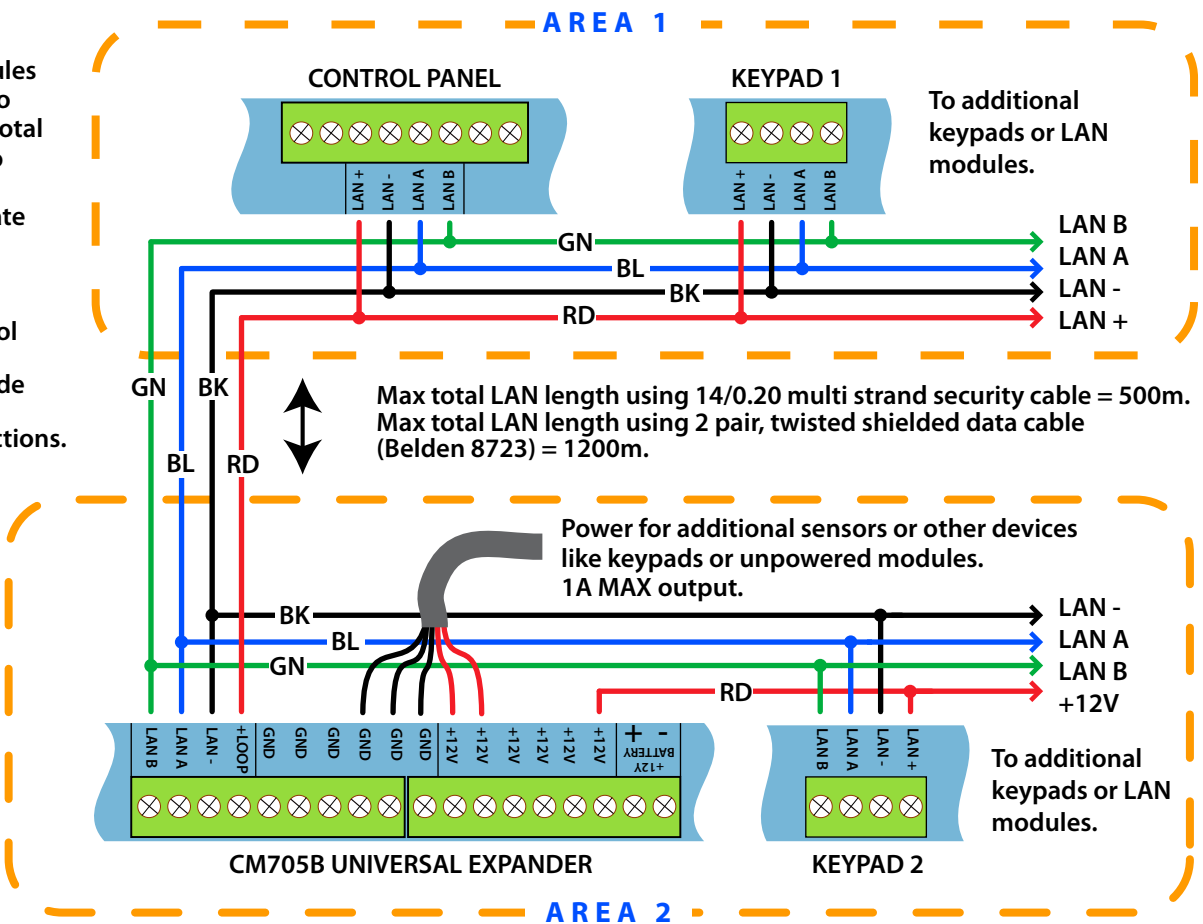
AREA 1

ules
o
otal
o

te

ol

de

ctions.

CONTROL PANEL

LAN +
LAN -
LAN A
LAN B

KEYPAD 1

LAN +
LAN -
LAN A
LAN B

To additional keypads or LAN modules.

GN
BL
BK
RD

LAN B
LAN A
LAN -
LAN +

GN
BK
BL
RD

Max total LAN length using 14/0.20 multi strand security cable = 500m.
Max total LAN length using 2 pair, twisted shielded data cable (Belden 8723) = 1200m.

Power for additional sensors or other devices like keypads or unpowered modules.
1A MAX output.

BK
BL
GN
RD

LAN -
LAN A
LAN B
+12V

LAN B
LAN A
LAN -
+LOOP
GND
GND
GND
GND
GND
GND
+12V
+12V
+12V
+12V
+12V
+12V
+ -
BATTERY
+12V

LAN B
LAN A
LAN -
LAN +

To additional keypads or LAN modules.

CM705B UNIVERSAL EXPANDER

KEYPAD 2

AREA 2